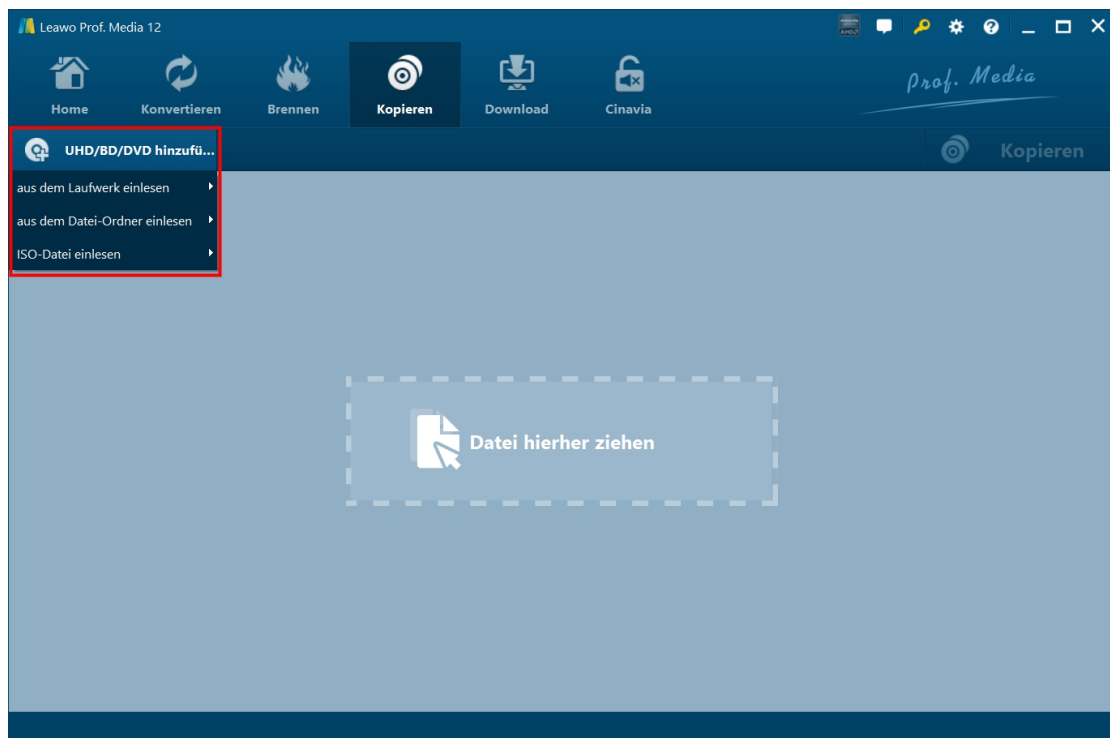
Leawo Prof. Media 12

Home
Konvertieren
Brennen
Kopieren
Download
Cinavia

Prof. Media

UHD/BD/DVD hinzufü...
aus dem Laufwerk einlesen
aus dem Datei-Ordner einlesen
ISO-Datei einlesen

Kopieren

Datei hierher ziehen